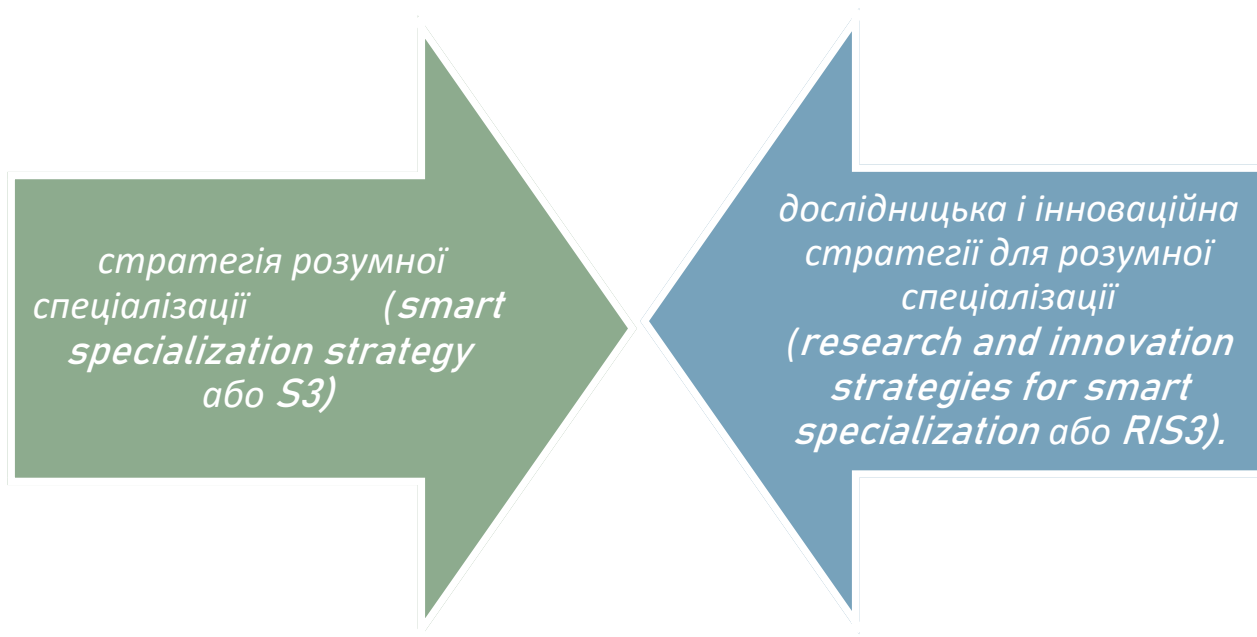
стратегія розумної спеціалізації (smart specialization strategy або S3)

дослідницька і інноваційна стратегії для розумної спеціалізації (research and innovation strategies for smart specialization або RIS3).